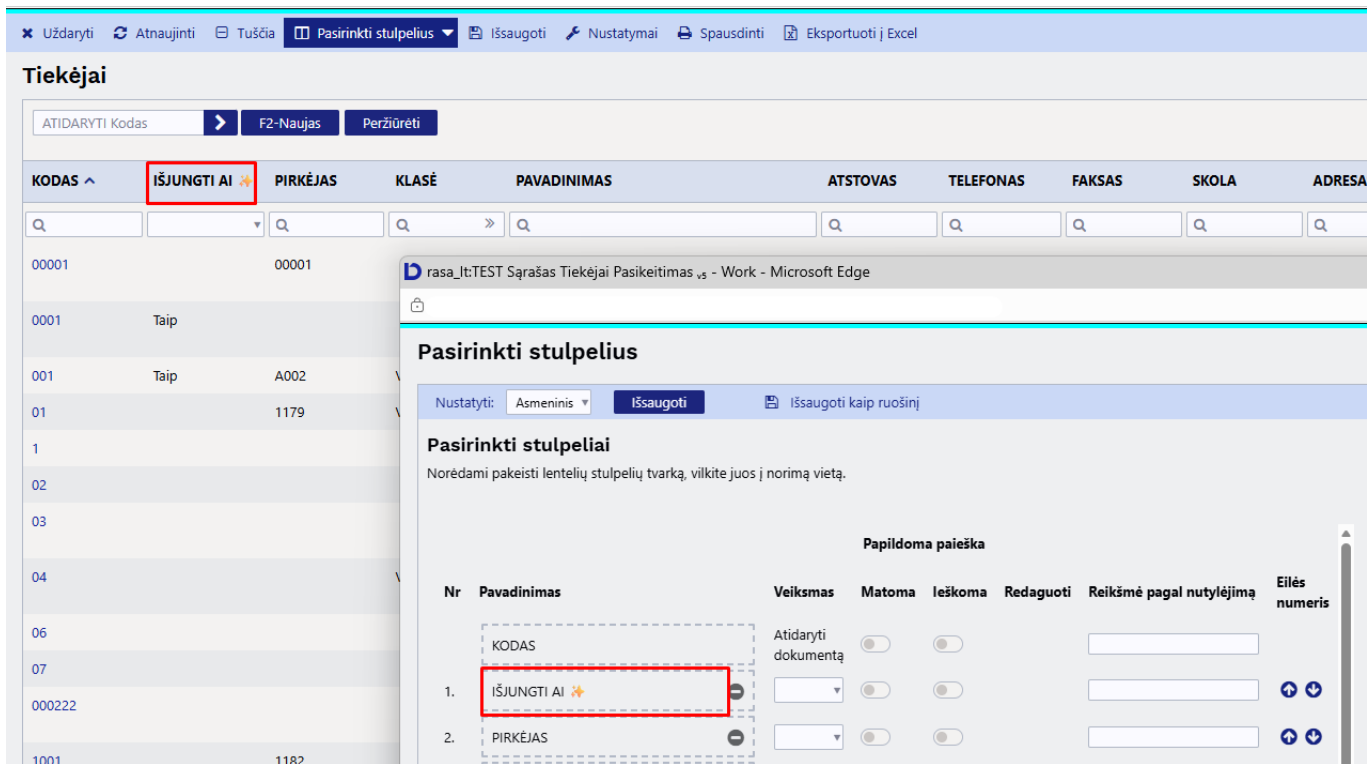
Uždaryti Atnaujinti Tuščia Pasirinkti stulpelius Išsaugoti Nustatymai Spausdinti Eksportuoti į Excel

Tiekėjai

ATIDARYTI Kodas F2-Naujas Peržiūrėti

| KODAS | IŠJUNGTI AI | PIRKĖJAS | KLASĖ | PAVADINIMAS | ATSTOVAS | TELEFONAS | FAKSAS | SKOLA | ADRESA |
|---|---|---|---|---|---|---|---|---|---|
| 00001 | | 00001 | | | | | | | |
| 0001 | Taip | | | | | | | | |
| 001 | Taip | A002 | V | | | | | | |
| 01 | | 1179 | V | | | | | | |
| 1 | | | | | | | | | |
| 02 | | | | | | | | | |
| 03 | | | | | | | | | |
| 04 | | | V | | | | | | |
| 06 | | | | | | | | | |
| 07 | | | | | | | | | |
| 000222 | | | | | | | | | |
| 1001 | | 1182 | | | | | | | |

rasa_lt:TEST Sąrašas Tiekėjai Pasikeitimas - Work - Microsoft Edge

Pasirinkti stulpelius

Nustatyti: Asmeninis Išsaugoti Išsaugoti kaip ruošinį

Pasirinkti stulpeliai

Norėdami pakeisti lentelių stulpelių tvarką, vilkite juos į norimą vietą.

Papildoma paieška

| Nr | Pavadinimas | Veiksmas | Matoma | Ieškoma | Redaguoti | Reikšmė pagal nutylėjimą | Eilės numeris |
|---|---|---|---|---|---|---|---|
| | KODAS | Atidaryti dokumentą | | | | | |
| 1. | IŠJUNGTI AI | | | | | | |
| 2. | PIRKĖJAS | | | | | | |